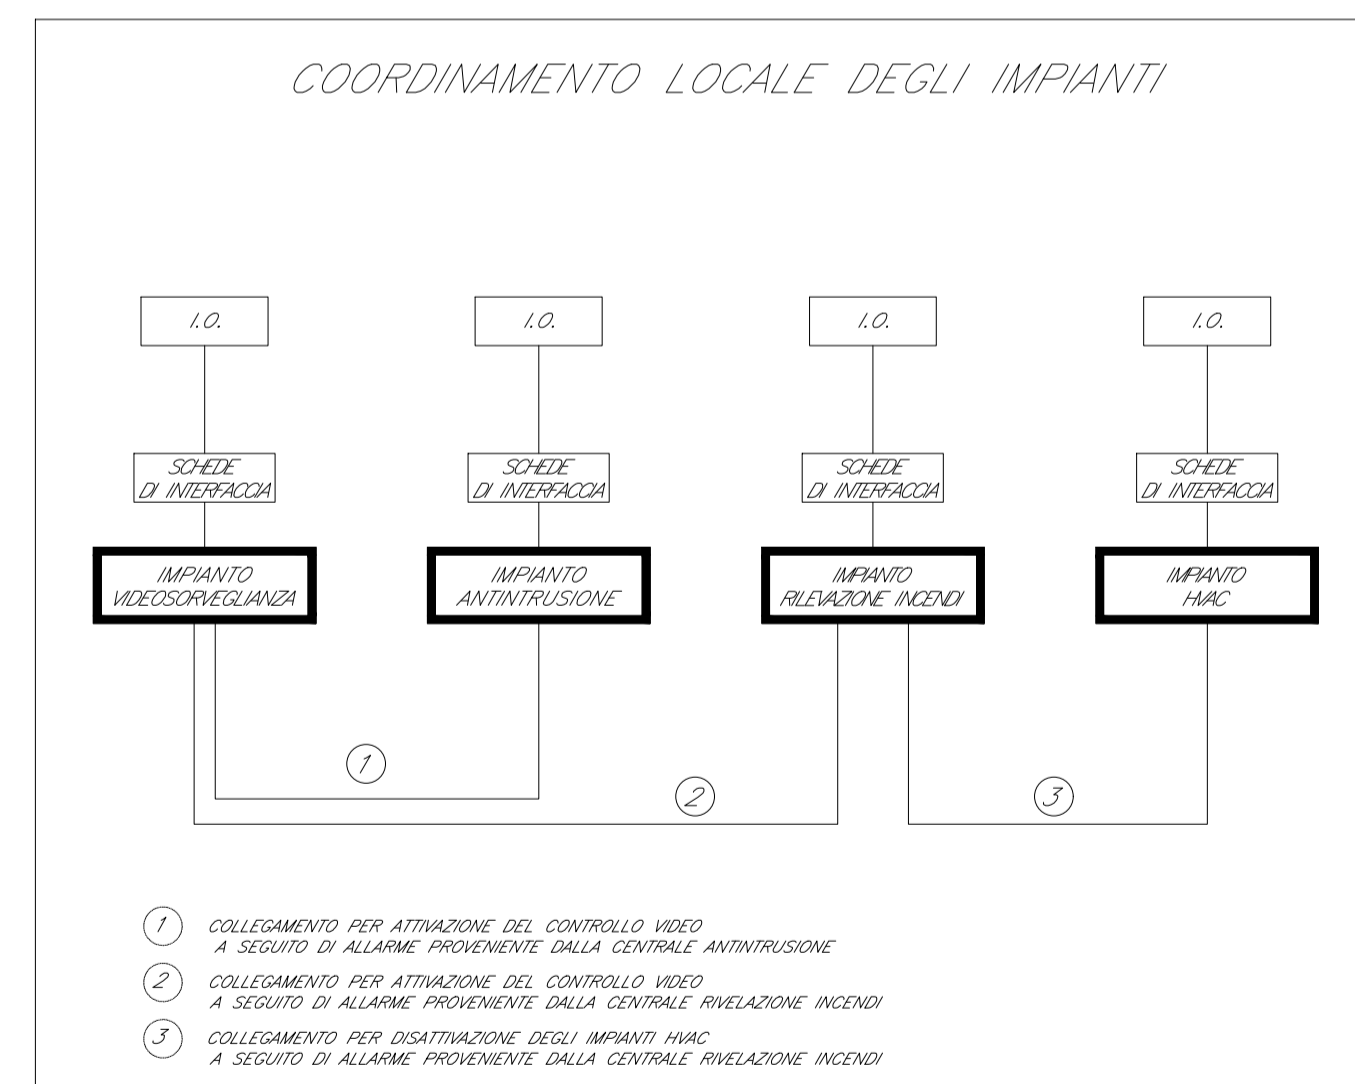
COORDINAMENTO LOCALE DEGLI IMPIANTI

I.O.

I.O.

I.O.

I.O.

SCHEDE DI INTERFACCIA

SCHEDE DI INTERFACCIA

SCHEDE DI INTERFACCIA

SCHEDE DI INTERFACCIA

IMPIANTO VIDEOSORVEGLIANZA

IMPIANTO ANTINTRUSIONE

IMPIANTO RILEVAZIONE INCENDI

IMPIANTO HVAC

1

2

3

1 COLLEGAMENTO PER ATTIVAZIONE DEL CONTROLLO VIDEO A SEGUITO DI ALLARME PROVENIENTE DALLA CENTRALE ANTINTRUSIONE

2 COLLEGAMENTO PER ATTIVAZIONE DEL CONTROLLO VIDEO A SEGUITO DI ALLARME PROVENIENTE DALLA CENTRALE RIVELAZIONE INCENDI

3 COLLEGAMENTO PER DISATTIVAZIONE DEGLI IMPIANTI HVAC A SEGUITO DI ALLARME PROVENIENTE DALLA CENTRALE RIVELAZIONE INCENDI